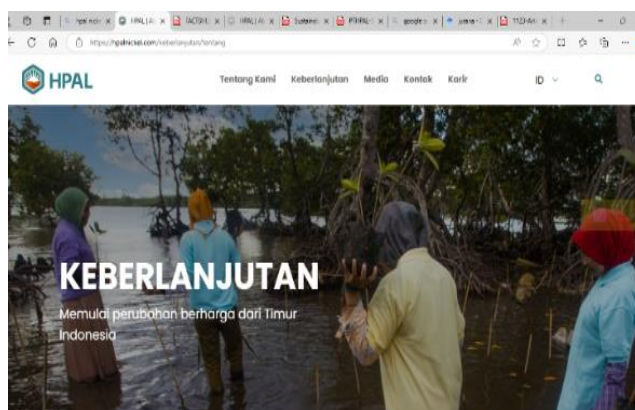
hpal nickel | HPAL | A | FACTSHE | HPAL | A | Sustainab | PTHPAL | google s | jurnal | 1123-Arti

https://hpalnickel.com/keberlanjutan/tentang

HPAL

Tentang Kami Keberlanjutan Media Kontak Karir ID

KEBERLANJUTAN

Memulai perubahan berharga dari Timur Indonesia